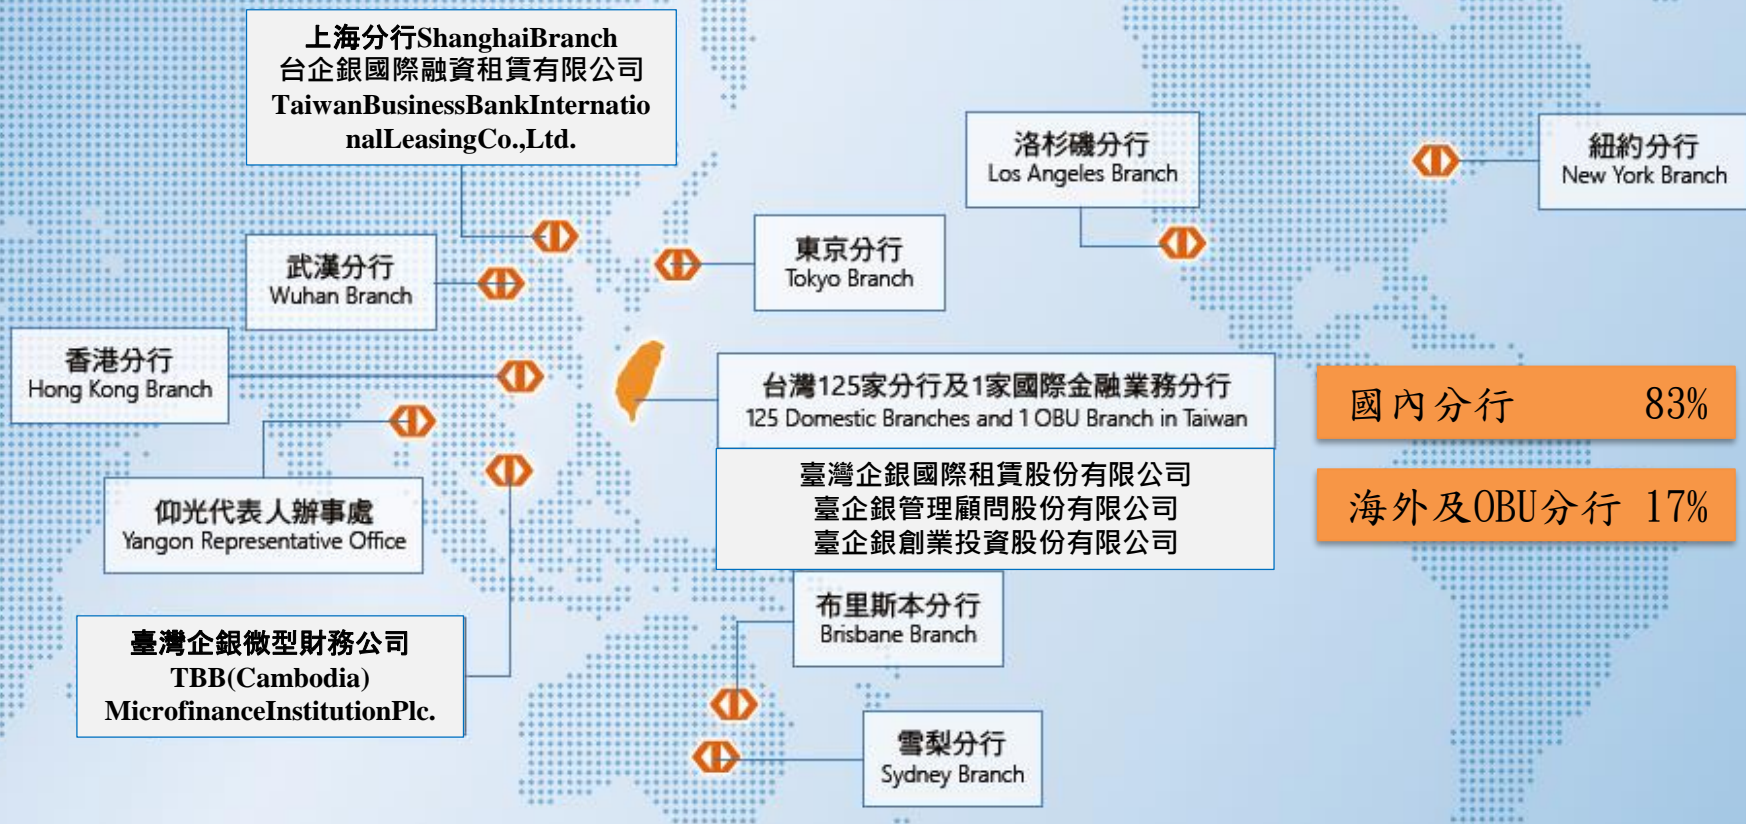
上海分行ShanghaiBranch
台企銀國際融資租賃有限公司
TaiwanBusinessBankInternationalLeasingCo.,Ltd.

洛杉磯分行
Los Angeles Branch

紐約分行
New York Branch

武漢分行
Wuhan Branch

東京分行
Tokyo Branch

香港分行
Hong Kong Branch

台灣125家分行及1家國際金融業務分行
125 Domestic Branches and 1 OBU Branch in Taiwan

臺灣企銀國際租賃股份有限公司
臺企銀管理顧問股份有限公司
臺企銀創業投資股份有限公司

國內分行 83%

海外及OBU分行 17%

仰光代表人辦事處
Yangon Representative Office

布里斯本分行
Brisbane Branch

臺灣企銀微型財務公司
TBB(Cambodia)
MicrofinanceInstitutionPlc.

雪梨分行
Sydney Branch